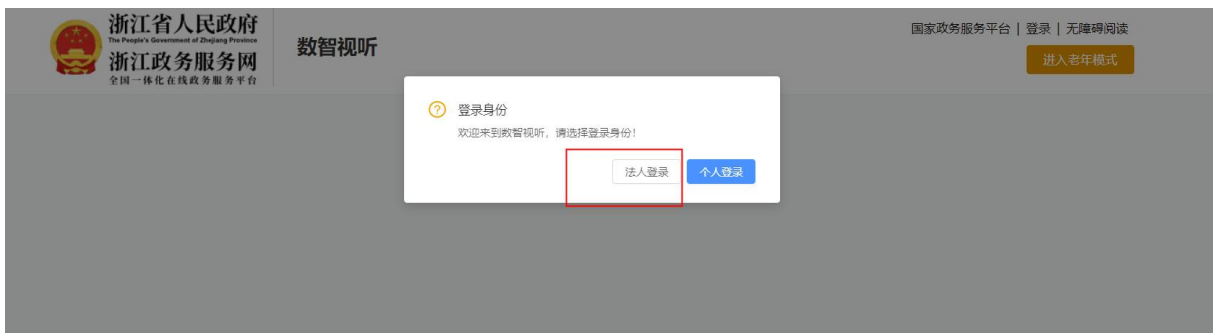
浙江省人民政府
The People's Government of Zhejiang Province
浙江政务服务网
全国一体化在线政务服务平台

数智视听

国家政务服务平台 | 登录 | 无障碍阅读

进入老年模式

登录身份
欢迎来到数智视听，请选择登录身份！

法人登录
个人登录